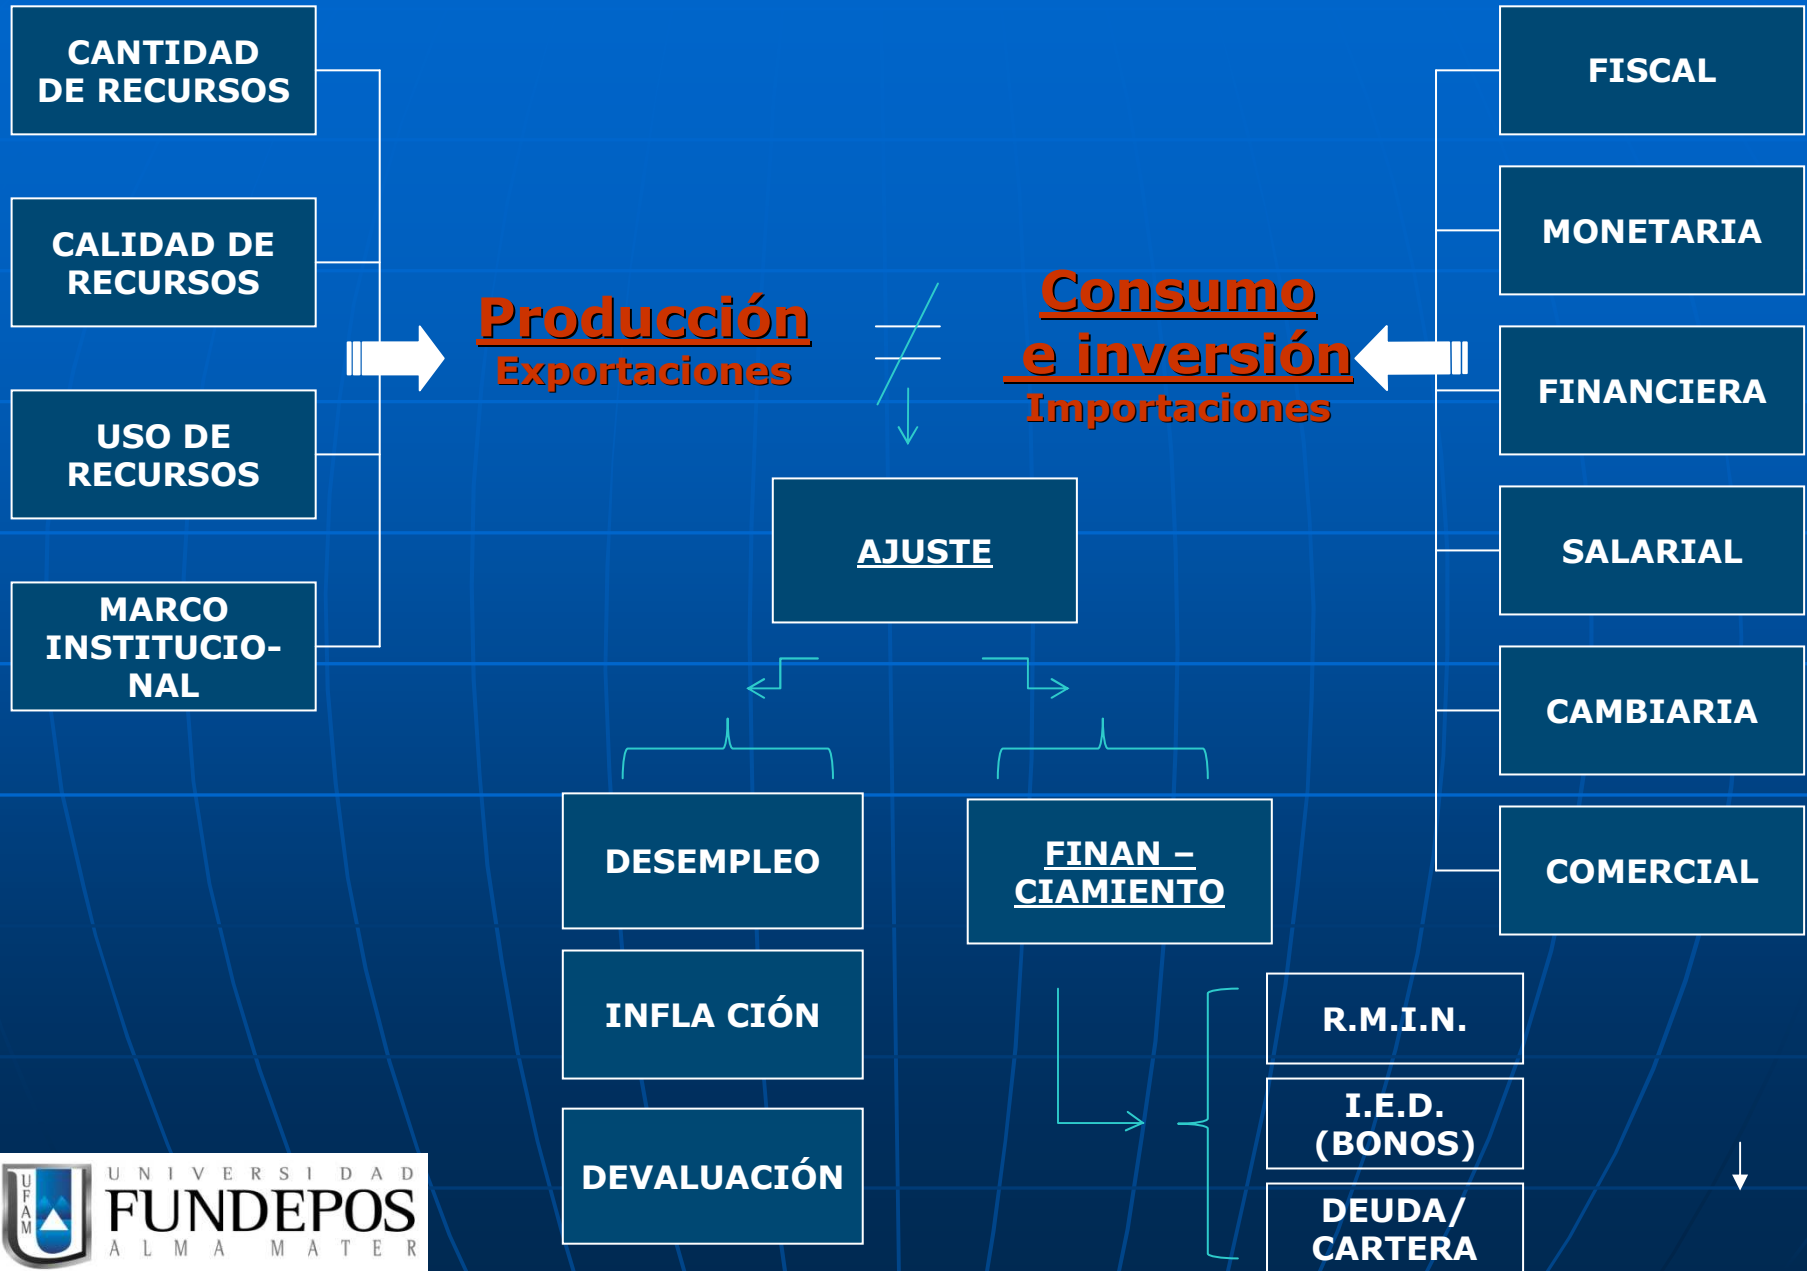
CANTIDAD DE RECURSOS

CALIDAD DE RECURSOS

USO DE RECURSOS

MARCO INSTITUCIONAL

Producción
Exportaciones

$\neq$

Consumo e inversión
Importaciones

FISCAL

MONETARIA

FINANCIERA

SALARIAL

CAMBIARIA

COMERCIAL

AJUSTE

DESEMPLEO

INFLA CIÓN

DEVALUACIÓN

FINAN – CIAMIENTO

R.M.I.N.

I.E.D. (BONOS)

DEUDA/ CARTERA

UFAM
UNIVERSIDAD
FUNDEPOS
ALMA MATER